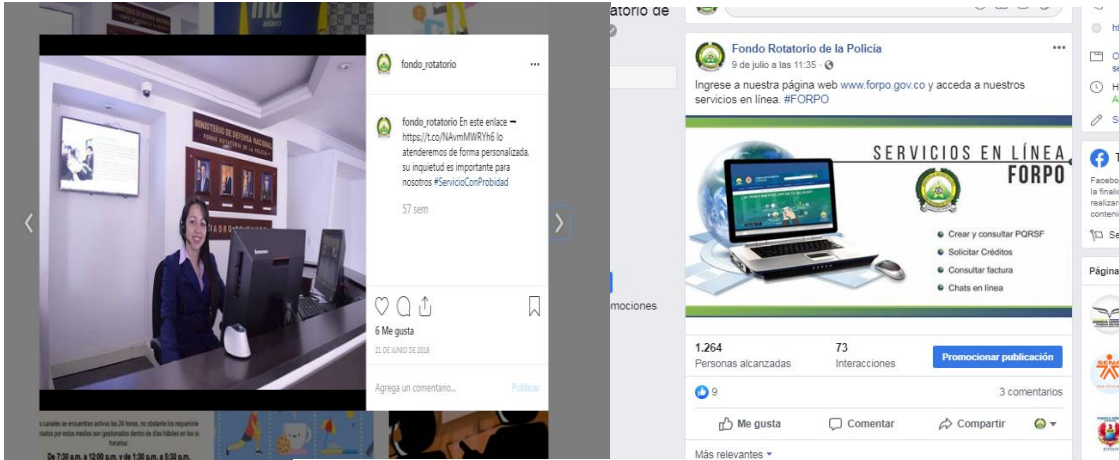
MINISTERIO DE DEFENSA NACIONAL
FONDO ROTATORIO DE LA POLICÍA

fondo_rotatorio ···

fondo_rotatorio En este enlace ➡ https://t.co/NAvmMWRYh6 lo atenderemos de forma personalizada, su inquietud es importante para nosotros #ServicioConProbidad

57 sem

6 Me gusta

21 DE JUNIO DE 2018

Agrega un comentario...
Publicar

s canales se encuentran activos las 24 horas, no obstante los requerimientos por estos medios son gestionados dentro de días hábiles en los horarios:
De 7:30 a.m. a 12:00 p.m. y de 1:30 p.m. a 5:30 p.m.

otatorio de

mociones

Fondo Rotatorio de la Policía ···
9 de julio a las 11:35 ·

Ingrese a nuestra página web www.forpo.gov.co y acceda a nuestros servicios en línea. #FORPO

SERVICIOS EN LÍNEA
FORPO

Crear y consultar PQRSF
Solicitar Créditos
Consultar factura
Chats en línea

1.264
Personas alcanzadas
73
Interacciones
Promocionar publicación

9
3 comentarios

Me gusta
Comentar
Compartir

Más relevantes

ht
O
se
H
A
S
T
Facebo
la finali
realizar
conteni
Se
Página